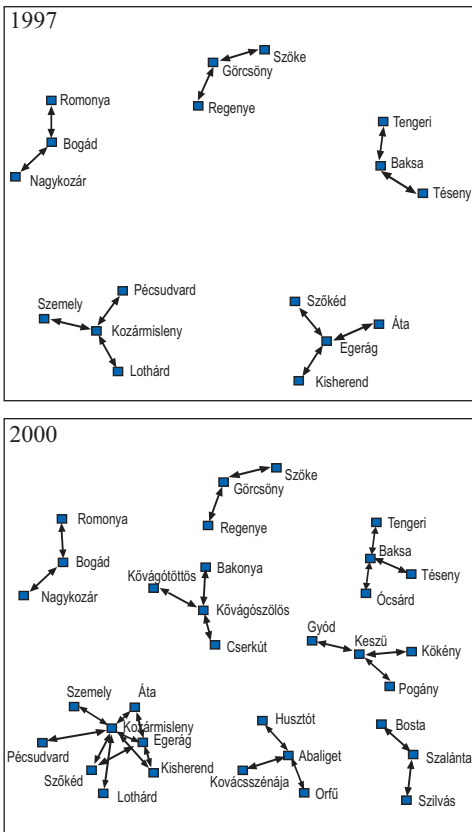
1997

Szőke
Görcsöny
Regenye
Romonya
Bogád
Nagykozár
Tengeri
Baksa
Téseny
Pécsudvard
Szemely
Kozármisleny
Lothárd
Szőkéd
Áta
Egerág
Kisherend

2000

Szőke
Görcsöny
Regenye
Romonya
Bogád
Nagykozár
Bakonya
Kővágótöttös
Kővágószőlős
Cserkút
Tengeri
Baksa
Téseny
Ócsárd
Gyód
Keszü
Kökény
Pogány
Szemely
Áta
Kozármisleny
Egerág
Pécsudvard
Szőkéd
Kisherend
Lothárd
Husztót
Abaliget
Kovácsszénája
Orfű
Bosta
Szalánta
Szilvás